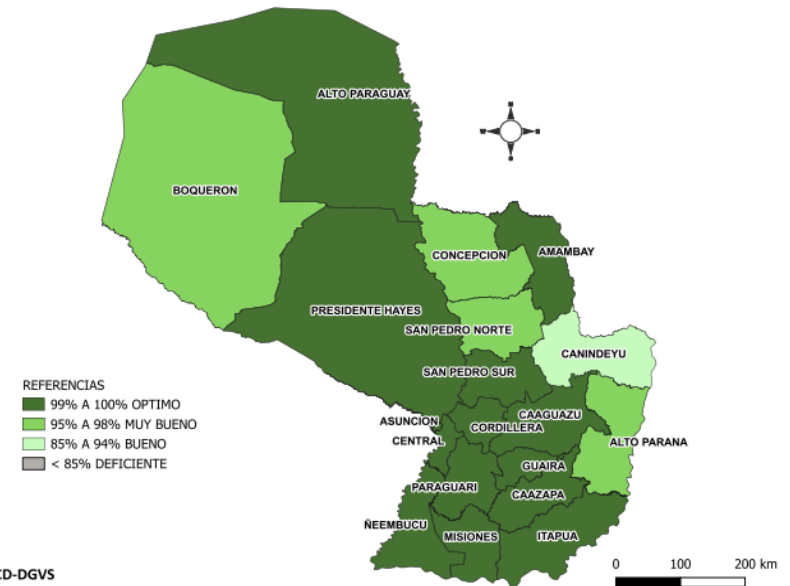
ALTO PARAGUAY

BOQUERON

CONCEPCION

AMAMBAY

PRESIDENTE HAYES

SAN PEDRO NORTE

CANINDEYU

SAN PEDRO SUR

ASUNCION

CAAGUAZU

CORDILLERA

CENTRAL

ALTO PARANA

GUAIRA

PARAGUARI

CAAZAPA

ÑEEMBUCU

MISIONES

ITAPUA

REFERENCIAS
99% A 100% OPTIMO
95% A 98% MUY BUENO
85% A 94% BUENO
< 85% DEFICIENTE

0 100 200 km

CD-DGVS